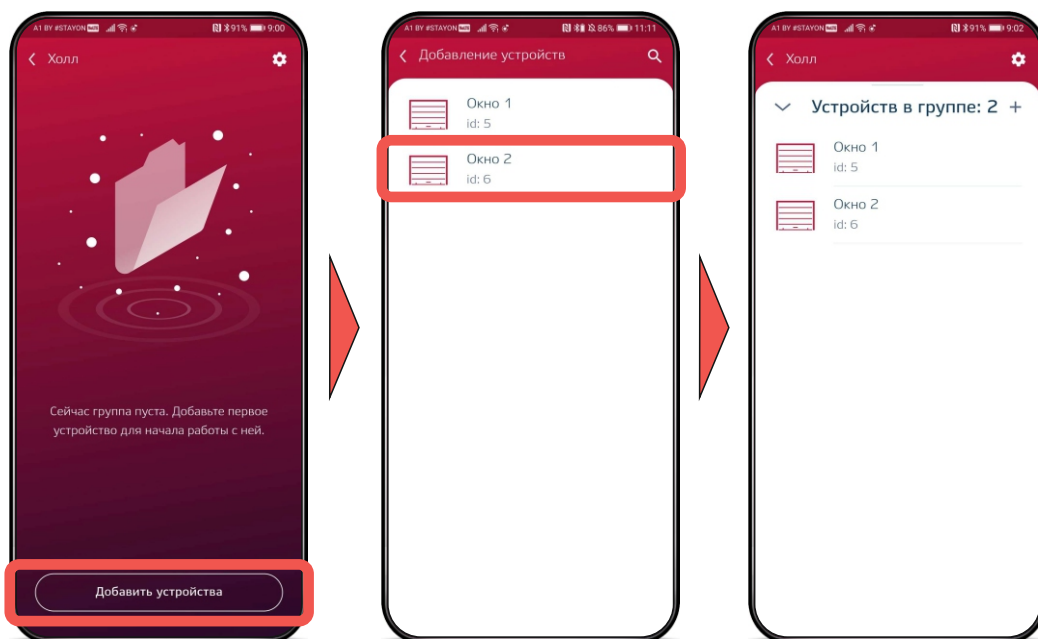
A1 BY #STAYON 91% 9:00

Холл

Сейчас группа пуста. Добавьте первое устройство для начала работы с ней.

Добавить устройства

A1 BY #STAYON 86% 11:11

Добавление устройств

Окно 1
id: 5

Окно 2
id: 6

A1 BY #STAYON 91% 9:02

Холл

Устройств в группе: 2 +

Окно 1
id: 5

Окно 2
id: 6